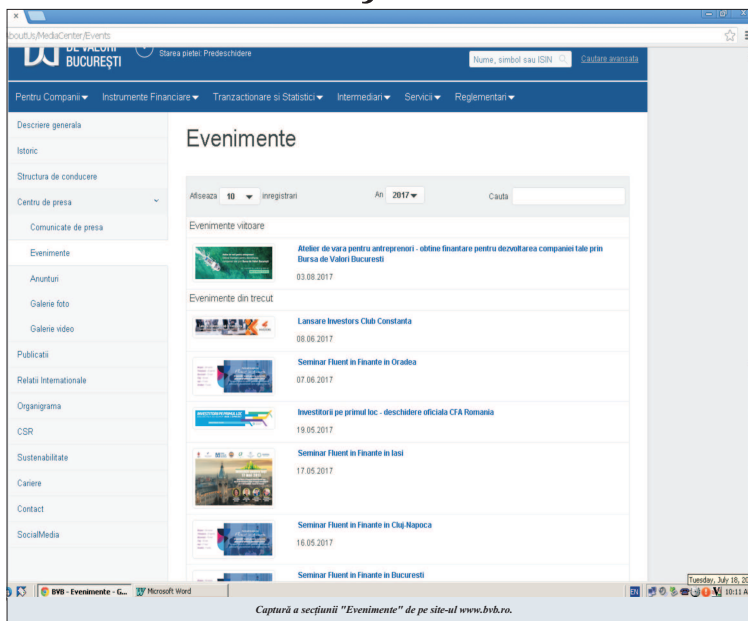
ibvb.ro/AboutUs/MediaCenter/Events

DE VALORI BUCUREȘTI

Starea pietei: Predeschidere

Nume, simbol sau ISIN

Cautare avansata

Pentru Companii ▾ Instrumente Financiare ▾ Tranzactionare si Statistici ▾ Intermediari ▾ Servicii ▾ Reglementari ▾

Descriere generala
Istoric
Structura de conducere
Centru de presa
Comunicate de presa
Evenimente
Anunturi
Galerie foto
Galerie video
Publicatii
Relatii Internationale
Organigrama
CSR
Sustenabilitate
Cariere
Contact
SocialMedia

Evenimente

Afiseaza 10 inregistrari An 2017 Cauta

Evenimente viitoare

Atelier de vara pentru antreprenori - obtine finantare pentru dezvoltarea companiei tale prin Bursa de Valori Bucuresti
03.08.2017

Evenimente din trecut

Lansare Investors Club Constanta
08.06.2017

Seminar Fluent in Finante in Oradea
07.06.2017

Investitorii pe primul loc - deschidere oficiala CFA Romania
19.05.2017

Seminar Fluent in Finante in Iasi
17.05.2017

Seminar Fluent in Finante in Cluj-Napoca
16.05.2017

Seminar Fluent in Finante in Bucuresti

BVB - Evenimente - G... Microsoft Word EN Tuesday, July 18, 20 10:11 A

Captură a secțiunii "Evenimente" de pe site-ul www.bvb.ro.